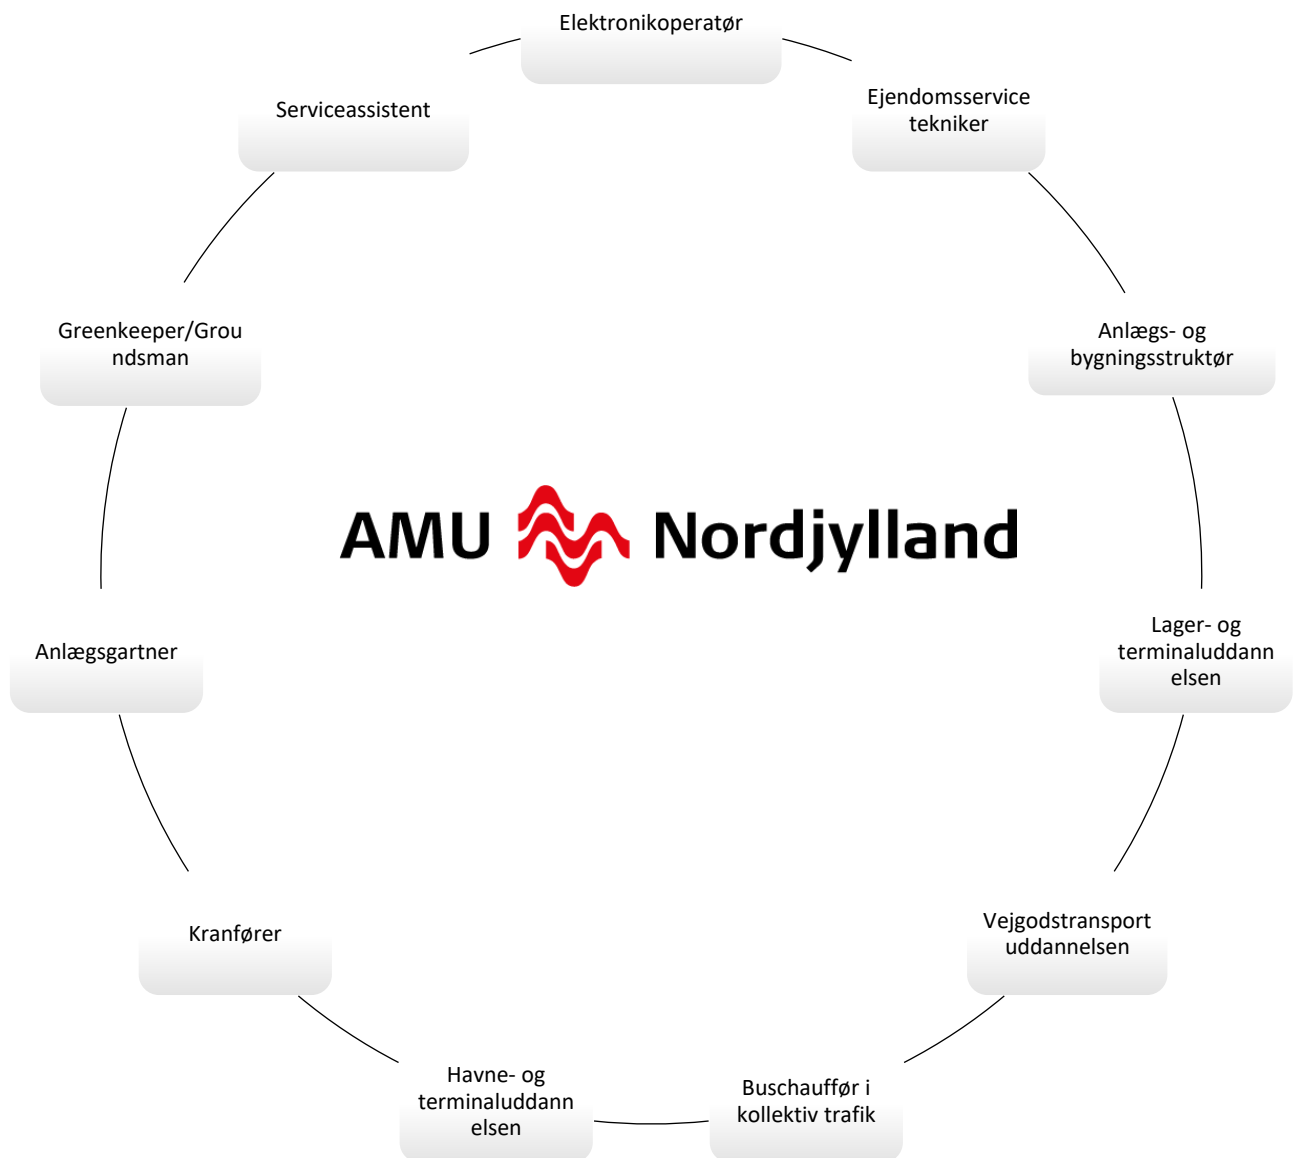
Elektronikoperatør

Ejendomsservice tekniker

Anlægs- og bygningsstruktør

Lager- og terminaluddann elsen

Vejgodstransport uddannelsen

Buschauffør i kollektiv trafik

Havne- og terminaluddann elsen

Kranfører

Anlægsgartner

Greenkeeper/Grou ndsman

Serviceassistent

AMU Nordjylland